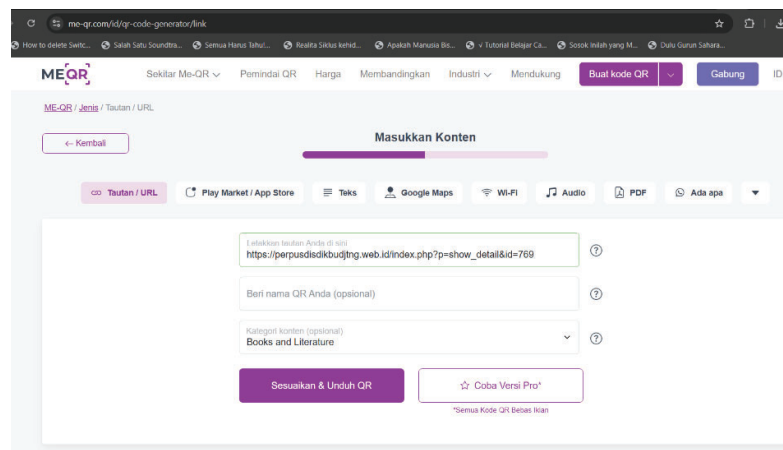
me-qr.com/id/qr-code-generator/link

How to delete Switc... Salah Satu Soundtra... Semua Harus Tahu! ... Realita Siklus kehid... Apakah Manusia Bis... √ Tutorial Belajar Ca... Sosok inilah yang M... Dulu Gurun Sahara...

ME QR Sekitar Me-QR Pemindai QR Harga Membandingkan Industri Mendukung Buat kode QR Gabung ID

ME-QR / Jenis / Tautan / URL

← Kembali

Masukkan Konten

Tautan / URL Play Market / App Store Teks Google Maps WI-FI Audio PDF Ada apa

Letakkan tautan Anda di sini
https://perpusdisdikbudjtng.web.id/index.php?p=show_detail&id=769

Beri nama QR Anda (opsional)

Kategori konten (opsional)
Books and Literature

Sesuaikan & Unduh QR

Coba Versi Pro*

*Semua Kode QR Bebas Iklan